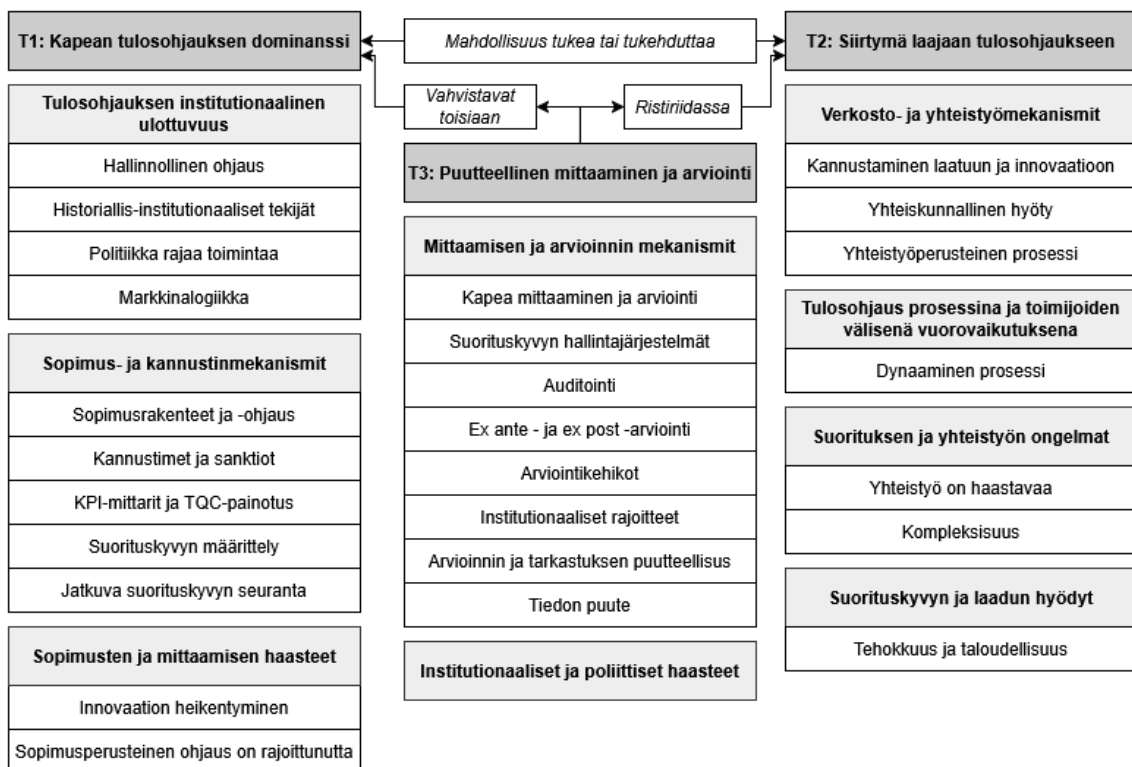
T1: Kapean tulosohjauksen dominanssi

Mahdollisuus tukea tai tukehduttaa

T2: Siirtymä laajaan tulosohjaukseen

Vahvistavat toisiaan

Ristiriidassa

T3: Puutteellinen mittaaminen ja arviointi

Tulosohjauksen institutionaalinen ulottuvuus

Hallinnollinen ohjaus

Historiallis-institutionaaliset tekijät

Politiikka rajaa toimintaa

Markkinalogiikka

Sopimus- ja kannustinmekanismit

Sopimusrakenteet ja -ohjaus

Kannustimet ja sanktiot

KPI-mittarit ja TQC-painotus

Suorituskyvyn määrittely

Jatkuva suorituskyvyn seuranta

Sopimusten ja mittaamisen haasteet

Innovaation heikentyminen

Sopimusperusteinen ohjaus on rajoittunutta

Mittaamisen ja arvioinnin mekanismit

Kapea mittaaminen ja arviointi

Suorituskyvyn hallintajärjestelmät

Auditointi

Ex ante - ja ex post -arviointi

Arviointikehikot

Institutionaaliset rajoitteet

Arvioinnin ja tarkastuksen puutteellisus

Tiedon puute

Institutionaaliset ja poliittiset haasteet

Verkosto- ja yhteistyömekanismit

Kannustaminen laatuun ja innovaatioon

Yhteiskunnallinen hyöty

Yhteistyöperusteinen prosessi

Tulosohjaus prosessina ja toimijoiden välisenä vuorovaikutuksena

Dynaaminen prosessi

Suorituksen ja yhteistyön ongelmat

Yhteistyö on haastavaa

Kompleksisuus

Suorituskyvyn ja laadun hyödyt

Tehokkuus ja taloudellisuus